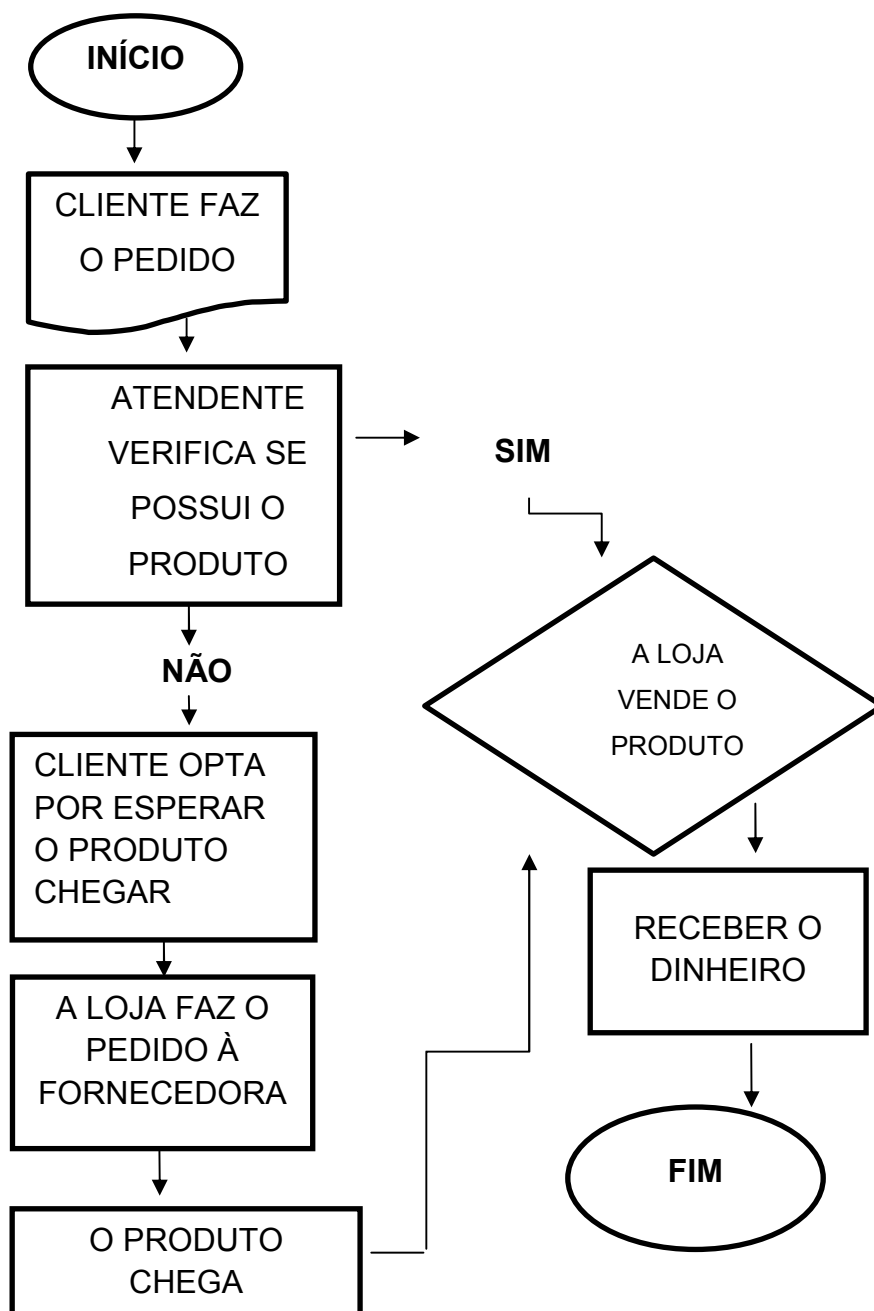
INÍCIO

CLIENTE FAZ O PEDIDO

ATENDENTE VERIFICA SE POSSUI O PRODUTO

SIM

A LOJA VENDE O PRODUTO

NÃO

CLIENTE OPTA POR ESPERAR O PRODUTO CHEGAR

RECEBER O DINHEIRO

A LOJA FAZ O PEDIDO À FORNECEDORA

FIM

O PRODUTO CHEGA